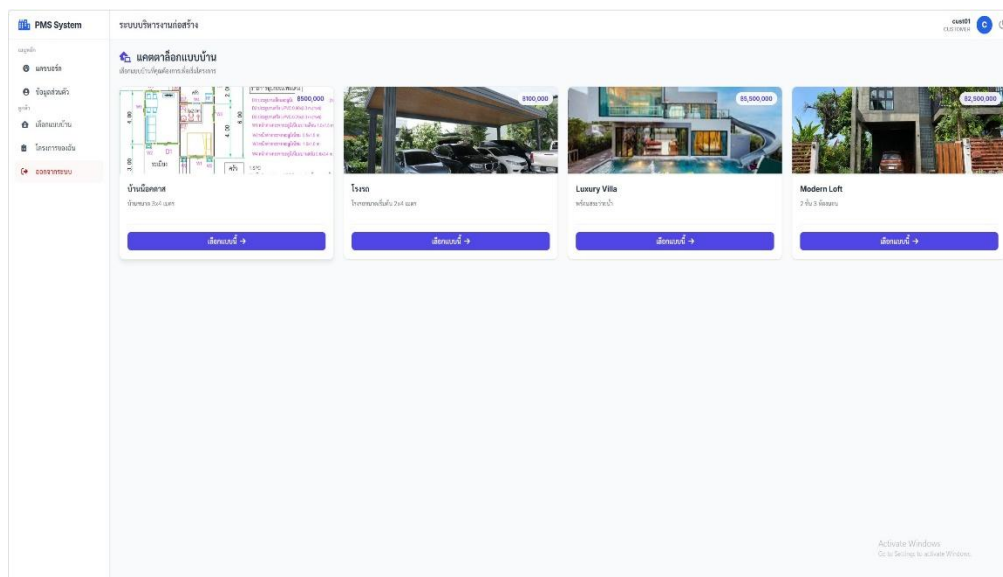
PMS System

ระบบบริหารงานก่อสร้าง

cust01
CUSTOMER
C

เมนูหลัก
แดชบอร์ด
ข้อมูลส่วนตัว
ลูกค้า
เลือกแบบบ้าน
โครงการของฉัน
ออกจากระบบ

แคตตาล็อกแบบบ้าน
เลือกแบบบ้านที่คุณต้องการเพื่อเริ่มโครงการ

8500,000
บ้านน็อคดาส
บ้านขนาด 3x4 เมตร
เลือกแบบนี้ →

$100,000
โรงรถ
โรงรถขนาดเริ่มต้น 2x4 เมตร
เลือกแบบนี้ →

$5,500,000
Luxury Villa
พร้อมสระว่ายน้ำ
เลือกแบบนี้ →

$2,500,000
Modern Loft
2 ชั้น 3 ห้องนอน
เลือกแบบนี้ →

Activate Windows
Go to Settings to activate Windows.